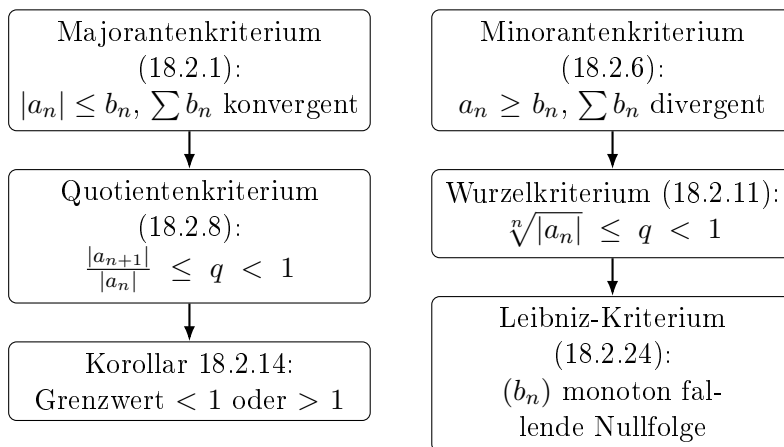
Majorantenkriterium (18.2.1): $|a_n| \leq b_n$, $\sum b_n$ konvergent

Quotientenkriterium (18.2.8): $\frac{|a_{n+1}|}{|a_n|} \leq q < 1$

Korollar 18.2.14: Grenzwert $< 1$ oder $> 1$

Minorantenkriterium (18.2.6): $a_n \geq b_n$, $\sum b_n$ divergent

Wurzelkriterium (18.2.11): $\sqrt[n]{|a_n|} \leq q < 1$

Leibniz-Kriterium (18.2.24): $(b_n)$ monoton fallende Nullfolge